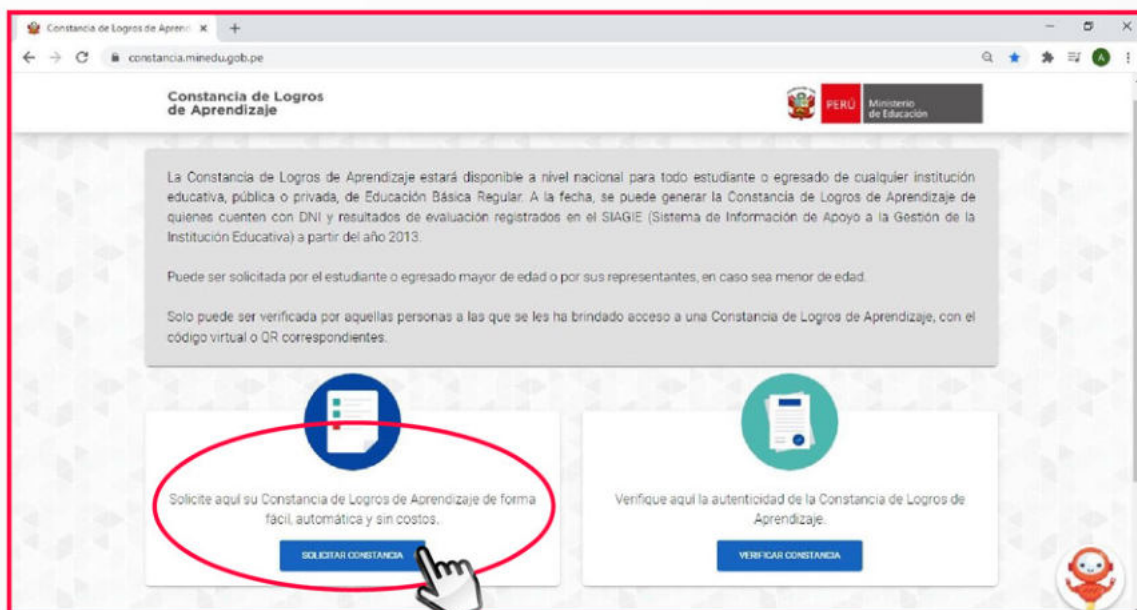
Constancia de Logros de Aprend ×

constancia.minedu.gob.pe

Constancia de Logros de Aprendizaje

PERÚ Ministerio de Educación

La Constancia de Logros de Aprendizaje estará disponible a nivel nacional para todo estudiante o egresado de cualquier institución educativa, pública o privada, de Educación Básica Regular. A la fecha, se puede generar la Constancia de Logros de Aprendizaje de quienes cuenten con DNI y resultados de evaluación registrados en el SIAGIE (Sistema de Información de Apoyo a la Gestión de la Institución Educativa) a partir del año 2013.

Puede ser solicitada por el estudiante o egresado mayor de edad o por sus representantes, en caso sea menor de edad.

Solo puede ser verificada por aquellas personas a las que se les ha brindado acceso a una Constancia de Logros de Aprendizaje, con el código virtual o QR correspondientes.

Solicite aquí su Constancia de Logros de Aprendizaje de forma fácil, automática y sin costos.

SOLICITAR CONSTANCIA

Verifique aquí la autenticidad de la Constancia de Logros de Aprendizaje.

VERIFICAR CONSTANCIA